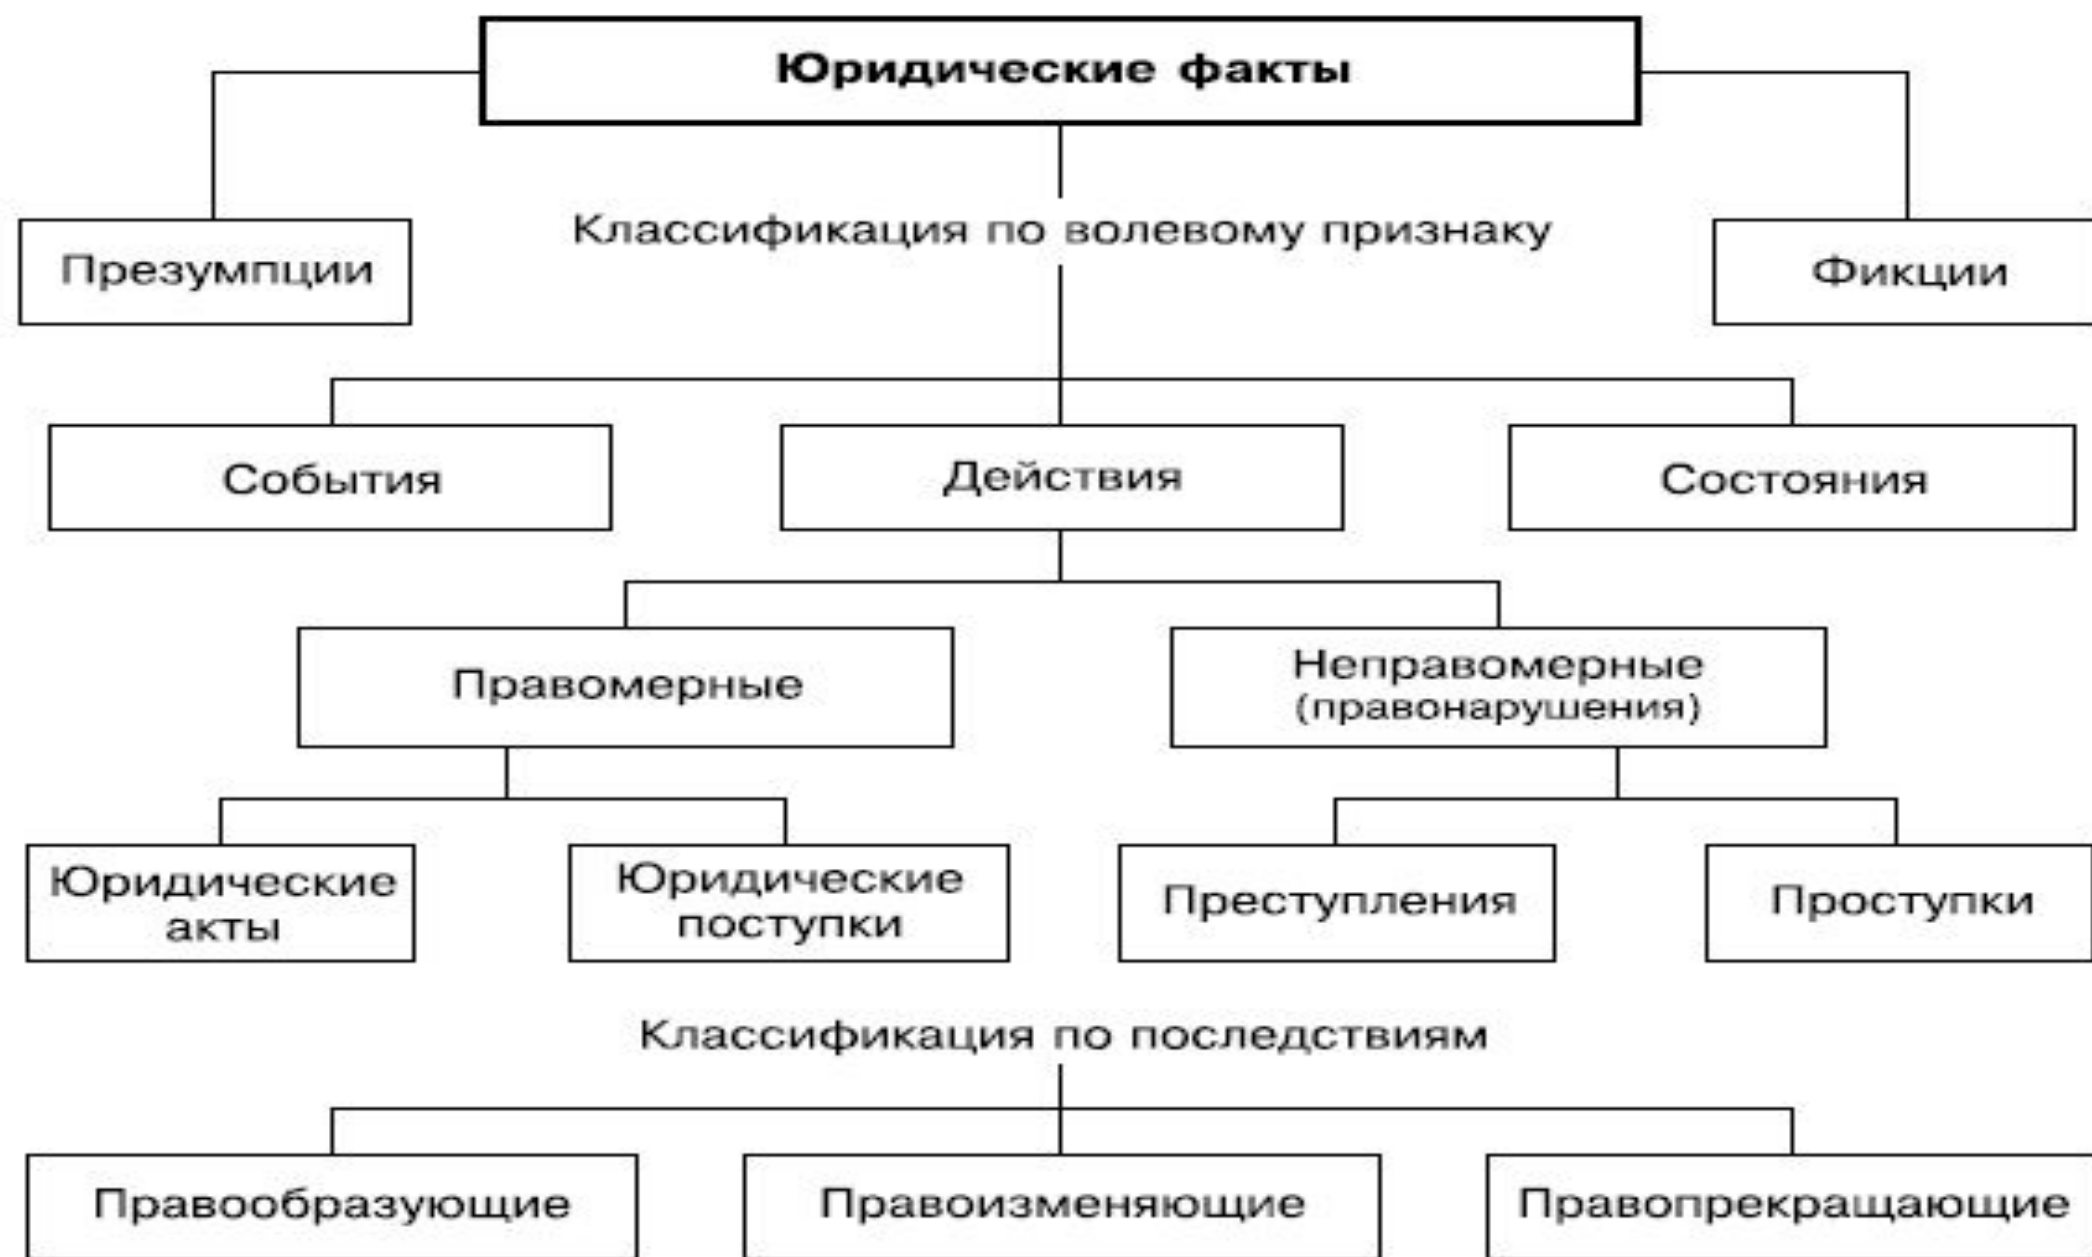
Юридические факты

Презумпции

Классификация по волевому признаку

Фикции

События

Действия

Состояния

Правомерные

Неправомерные (правонарушения)

Юридические акты

Юридические поступки

Преступления

Проступки

Классификация по последствиям

Правообразующие

Правоизменяющие

Правопрекращающие